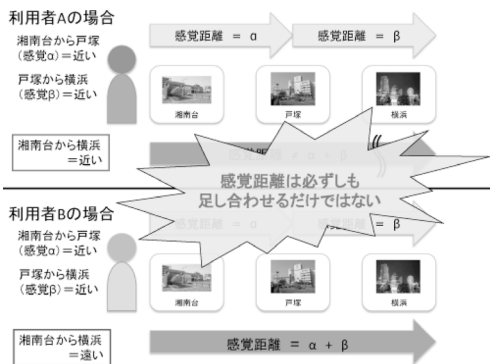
利用者Aの場合

湘南台から戸塚（感覚α）＝近い

戸塚から横浜（感覚β）＝近い

感覚距離 ＝ α

感覚距離 ＝ β

湘南台

戸塚

横浜

湘南台から横浜＝近い

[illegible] ≠ α ＋ β

感覚距離は必ずしも
足し合わせるだけではない

利用者Bの場合

湘南台から戸塚（感覚α）＝近い

戸塚から横浜（感覚β）＝近い

感覚距離 ＝ α

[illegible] ＝ β

湘南台

戸塚

横浜

湘南台から横浜＝遠い

感覚距離 ＝ α ＋ β